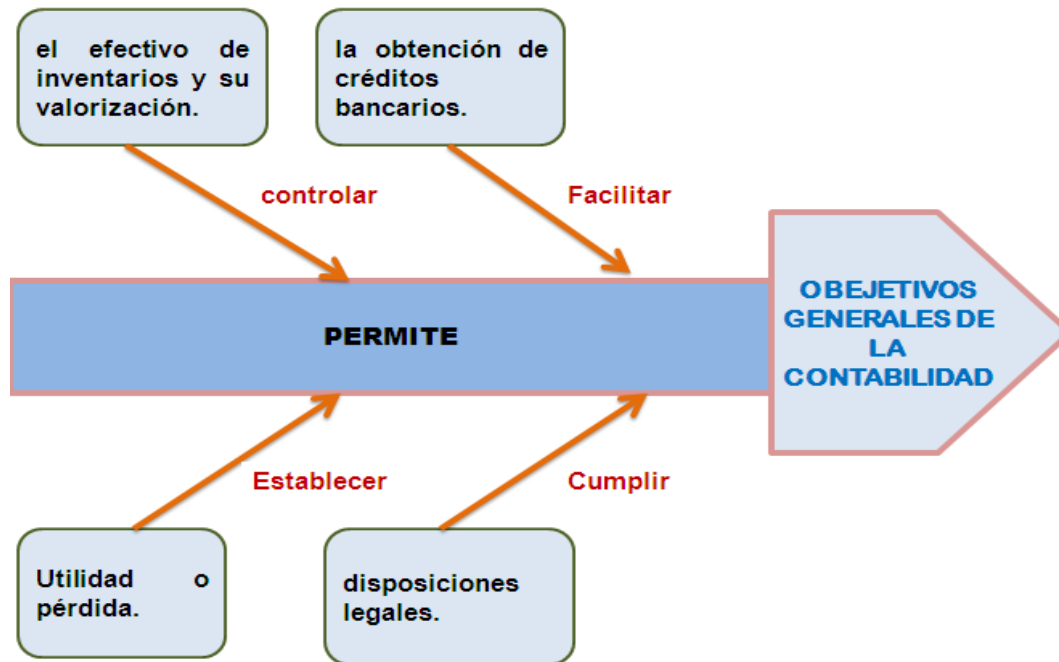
el efectivo de inventarios y su valorización.

la obtención de créditos bancarios.

controlar

Facilitar

PERMITE

OBEJETIVOS GENERALES DE LA CONTABILIDAD

Establecer

Cumplir

Utilidad o pérdida.

disposiciones legales.